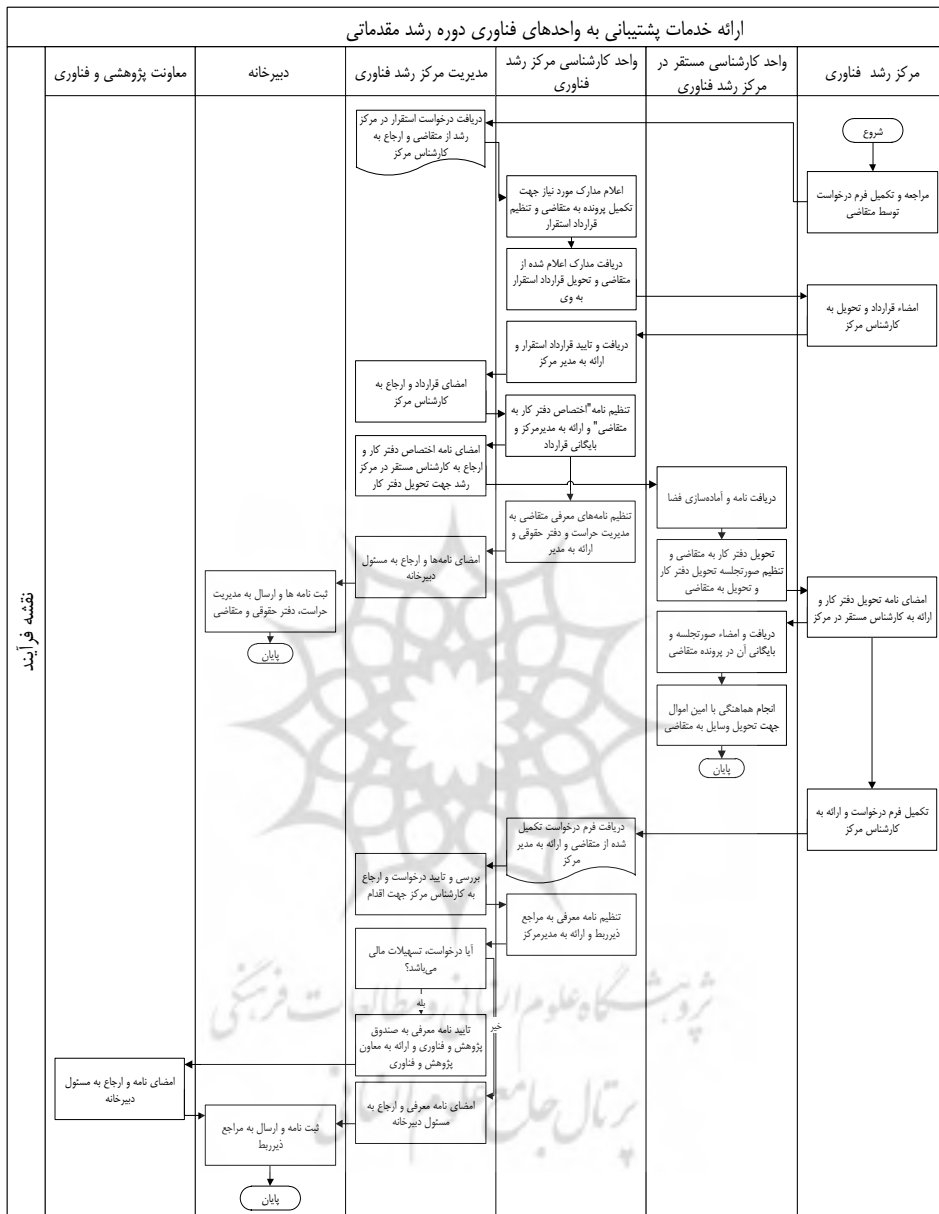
ارائه خدمات پشتیبانی به واحدهای فناوری دوره رشد مقدماتی

نقشه فرآیند

| مرکز رشد فناوری | واحد کارشناسی مستقر در مرکز رشد فناوری | واحد کارشناسی مرکز رشد فناوری | مدیریت مرکز رشد فناوری | دبیرخانه | معاونت پژوهشی و فناوری |
|---|---|---|---|---|---|

شروع

مراجعه و تکمیل فرم درخواست توسط متقاضی

دریافت درخواست استقرار در مرکز رشد از متقاضی و ارجاع به کارشناس مرکز

اعلام مدارک مورد نیاز جهت تکمیل پرونده به متقاضی و تنظیم قرارداد استقرار

دریافت مدارک اعلام شده از متقاضی و تحویل قرارداد استقرار به وی

امضاء قرارداد و تحویل به کارشناس مرکز

دریافت و تایید قرارداد استقرار و ارائه به مدیر مرکز

امضای قرارداد و ارجاع به کارشناس مرکز

تنظیم نامه"اختصاص دفتر کار به متقاضی" و ارائه به مدیرمرکز و بایگانی قرارداد

امضای نامه اختصاص دفتر کار و ارجاع به کارشناس مستقر در مرکز رشد جهت تحویل دفتر کار

دریافت نامه و آماده‌سازی فضا

تنظیم نامه‌های معرفی متقاضی به مدیریت حراست و دفتر حقوقی و ارائه به مدیر

امضای نامه‌ها و ارجاع به مسئول دبیرخانه

تحویل دفتر کار به متقاضی و تنظیم صورتجلسه تحویل دفتر کار و تحویل به متقاضی

امضای نامه تحویل دفتر کار و ارائه به کارشناس مستقر در مرکز

ثبت نامه ها و ارسال به مدیریت حراست، دفتر حقوقی و متقاضی

پایان

دریافت و امضاء صورتجلسه و بایگانی آن در پرونده متقاضی

انجام هماهنگی با امین اموال جهت تحویل وسایل به متقاضی

پایان

تکمیل فرم درخواست و ارائه به کارشناس مرکز

دریافت فرم درخواست تکمیل شده از متقاضی و ارائه به مدیر مرکز

بررسی و تایید درخواست و ارجاع به کارشناس مرکز جهت اقدام

تنظیم نامه معرفی به مراجع ذیربط و ارائه به مدیرمرکز

آیا درخواست، تسهیلات مالی می‌باشد؟

بله

خیر

تایید نامه معرفی به صندوق پژوهش و فناوری و ارائه به معاون پژوهش و فناوری

امضای نامه و ارجاع به مسئول دبیرخانه

امضای نامه معرفی و ارجاع به مسئول دبیرخانه

ثبت نامه و ارسال به مراجع ذیربط

پایان

پژوهشگاه علوم انسانی و مطالعات فرهنگی
پرتال جامع علوم انسانی